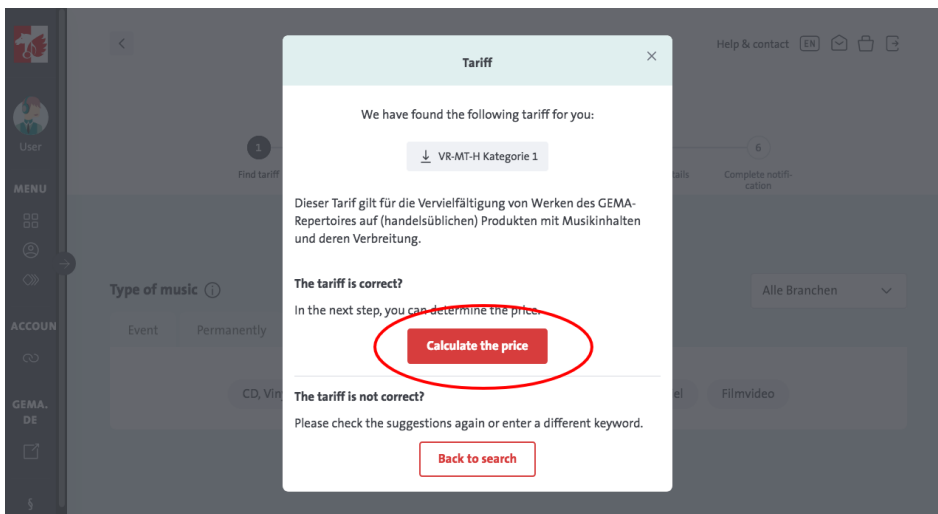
User
MENU
ACCOUN
GEMA.
DE

Help & contact EN

1
Find tariff

6
Complete notification

Type of music

Event Permanently

Alle Branchen

CD, Vin

Filmvideo

Tariff

We have found the following tariff for you:

VR-MT-H Kategorie 1

Dieser Tarif gilt für die Vervielfältigung von Werken des GEMA-Repertoires auf (handelsüblichen) Produkten mit Musikinhalten und deren Verbreitung.

The tariff is correct?

In the next step, you can determine the price.

Calculate the price

The tariff is not correct?

Please check the suggestions again or enter a different keyword.

Back to search